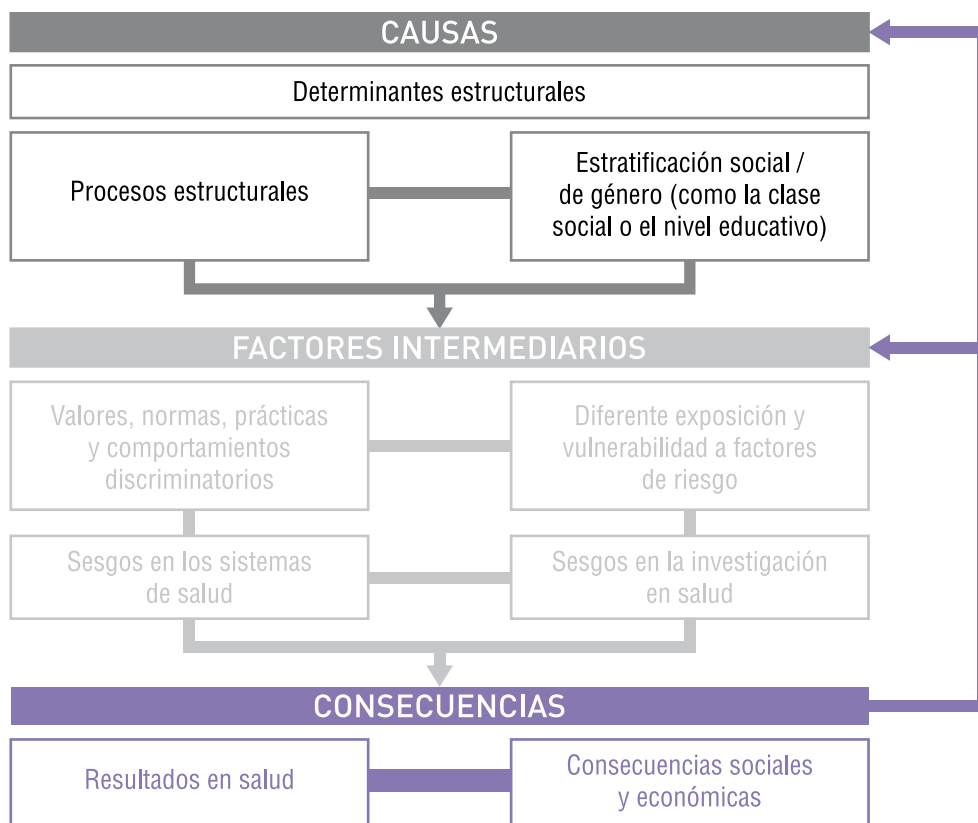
CAUSAS

Determinantes estructurales

Procesos estructurales

Estratificación social / de género (como la clase social o el nivel educativo)

FACTORES INTERMEDIARIOS

Valores, normas, prácticas y comportamientos discriminatorios

Diferente exposición y vulnerabilidad a factores de riesgo

Sesgos en los sistemas de salud

Sesgos en la investigación en salud

CONSECUENCIAS

Resultados en salud

Consecuencias sociales y económicas